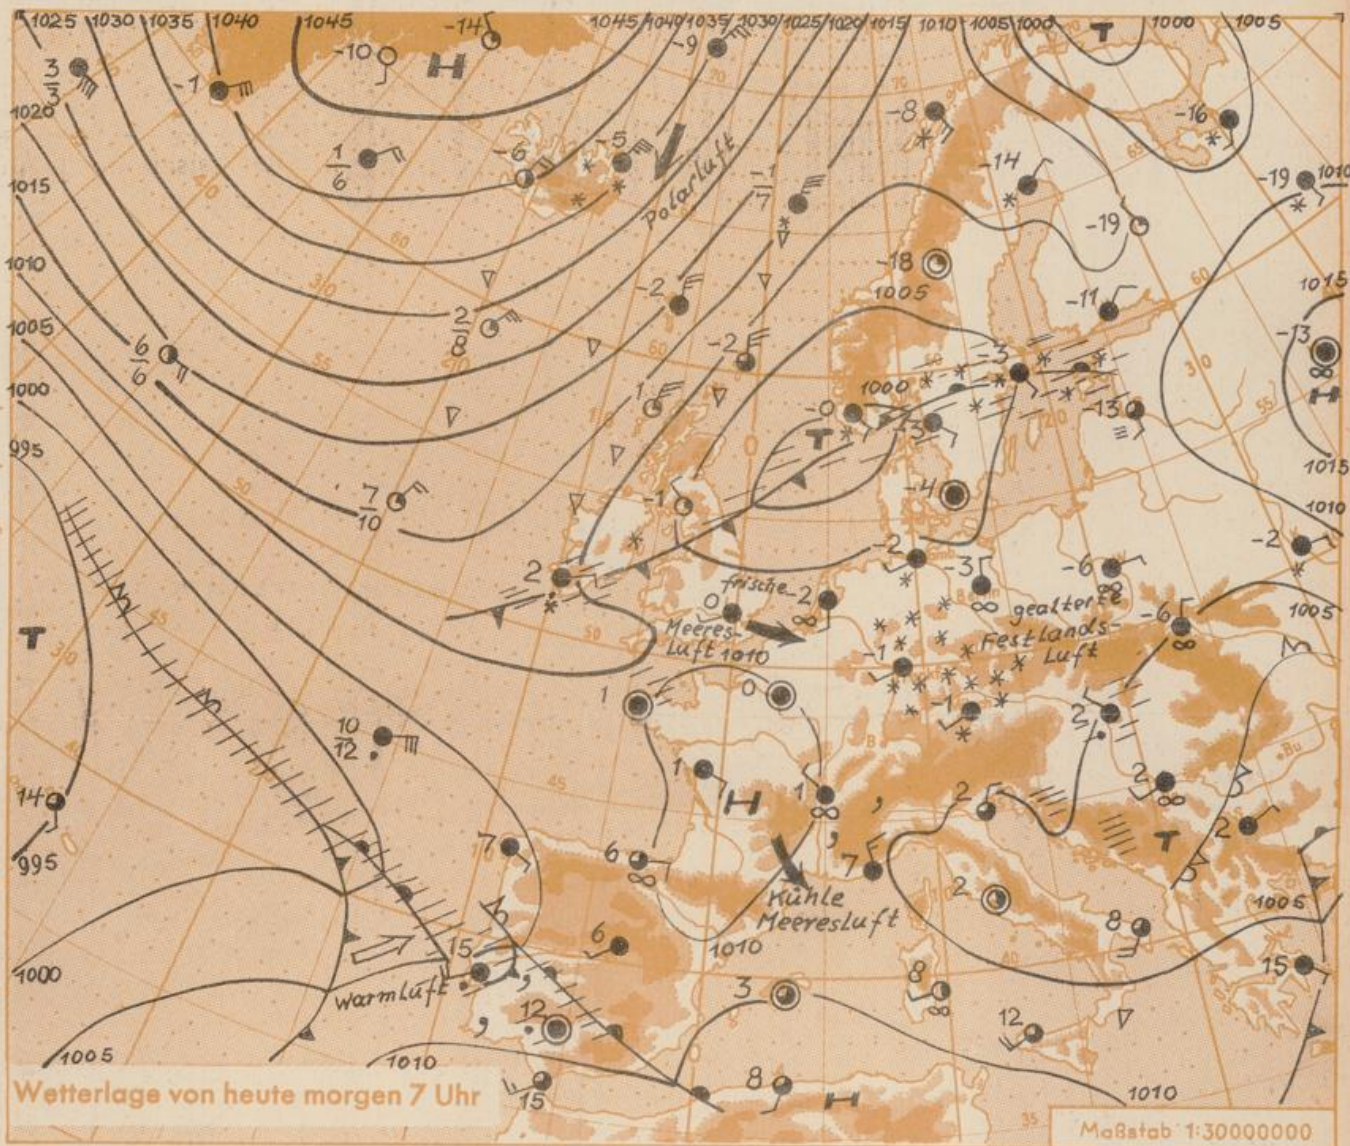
1025 1030 1035 1040 1045 1045 1040 1035 1030 1025 1020 1015 1010 1005 1000 1000 1005

T H H T T T H H H

Polarluft

frische Meeresluft 1010

gealterte Festlandsluft

Kühle Meeresluft

Warmluft

1020 1015 1010 1005 1000 995 995 1000 1005 1010 1010 1010 1005 1000 1005 1010 1015 1015 1010 1005 1005 1010

-1 -10 -14 -9 -8 -16 -19 -6 -5 -1 -14 -19 -18 -11 -2 -2 -13 -3 -0 -3 -13 -1 -4 -2 -3 -6 -2 -6 -1 -1 2 0 2 1 0 1 1 2 2 2 2 6 7 7 6 8 8 15 15 12 12 3 8 14

$\frac{3}{3}$ $\frac{1}{6}$ $\frac{2}{8}$ $\frac{6}{6}$ $\frac{7}{10}$ $\frac{10}{12}$ $\frac{-1}{7}$

70 65 60 55 50 45 40 35 30 10 0

Wetterlage von heute morgen 7 Uhr

Maßstab 1:30000000